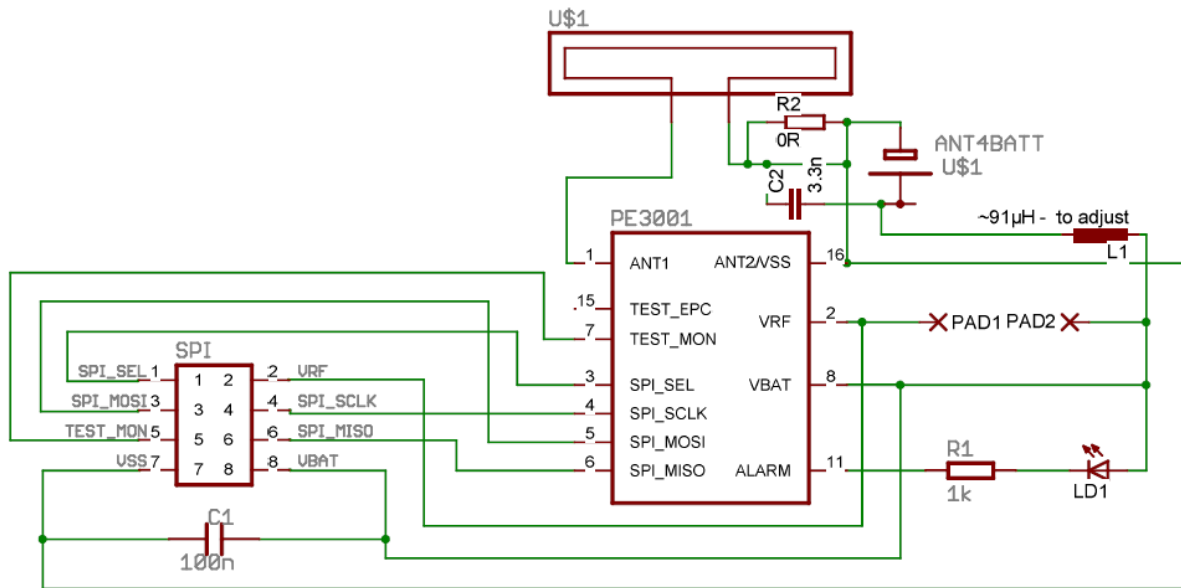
U$1

R2
0R

ANT4BATT
U$1

C2
3.3n

~91µH - to adjust
L1

PE3001
1 ANT1
ANT2/VSS 16
15 TEST_EPC
7 TEST_MON
VRF 2
PAD1 PAD2
3 SPI_SEL
VBAT 8
4 SPI_SCLK
5 SPI_MOSI
6 SPI_MISO
ALARM 11

R1
1k
LD1

SPI
SPI_SEL 1
SPI_MOSI 3
TEST_MON 5
VSS 7
1 2
3 4
5 6
7 8
2 VRF
4 SPI_SCLK
6 SPI_MISO
8 VBAT

C1
100n